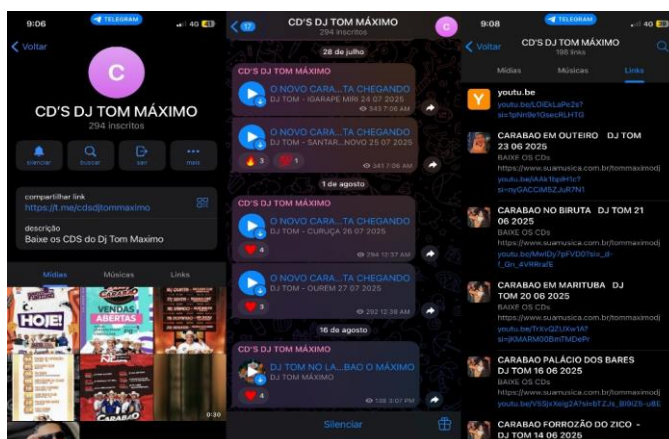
9:06
TELEGRAM
4G
Voltar
C
CD'S DJ TOM MÁXIMO
294 inscritos
silenciar
buscar
sair
mais
compartilhar link
https://t.me/cdsdjtommaximo
descrição
Baixe os CDS do Dj Tom Maximo
Mídias
Músicas
Links
HOJE!
VENDAS ABERTAS
CARABAO
0:30

17
CD'S DJ TOM MÁXIMO
294 inscritos
28 de julho
CD'S DJ TOM MÁXIMO
O NOVO CARA...TA CHEGANDO
DJ TOM - IGARAPE MIRI 24 07 2025
347 7:06 AM
O NOVO CARA...TA CHEGANDO
DJ TOM - SANTAR...NOVO 25 07 2025
3
1
341 7:06 AM
1 de agosto
CD'S DJ TOM MÁXIMO
O NOVO CARA...TA CHEGANDO
DJ TOM - CURUÇA 26 07 2025
4
294 12:37 AM
O NOVO CARA...TA CHEGANDO
DJ TOM - OUREM 27 07 2025
3
202 12:38 AM
16 de agosto
CD'S DJ TOM MÁXIMO
DJ TOM NO LA...BAO O MAXIMO
DJ TOM MÁXIMO
4
108 3:07 PM
Silenciar

9:08
TELEGRAM
4G
Voltar
CD'S DJ TOM MÁXIMO
198 links
Mídias
Músicas
Links
Y
youtu.be
youtu.be/LOiDkLaPe2s?si=1pNn9e1GsecKLHTG
CARABAO EM OUTEIRO DJ TOM 23 06 2025
BAIXE OS CDs
https://www.suamusica.com.br/tommaximodj
youtu.be/iAAk1tgsH1c?si=myGACCiM5ZJuR7N1
CARABAO NO BIRUTA DJ TOM 21 06 2025
BAIXE OS CDs
https://www.suamusica.com.br/tommaximodj
youtu.be/MwtDy7pFVD0?si=_d-f_Gn_4VRRraEE
CARABAO EM MARITUBA DJ TOM 20 06 2025
BAIXE OS CDs
https://www.suamusica.com.br/tommaximodj
youtu.be/TrXvQ7UXw1A?si=jKMARM00BmTMDePr
CARABAO PALÁCIO DOS BARES DJ TOM 16 06 2025
BAIXE OS CDs
https://www.suamusica.com.br/tommaximodj
youtu.be/V5SjsXeig2A?si=bTZJs_BRIIZS-uBE
CARABAO FORROZÃO DO ZICO - DJ TOM 14 06 2025